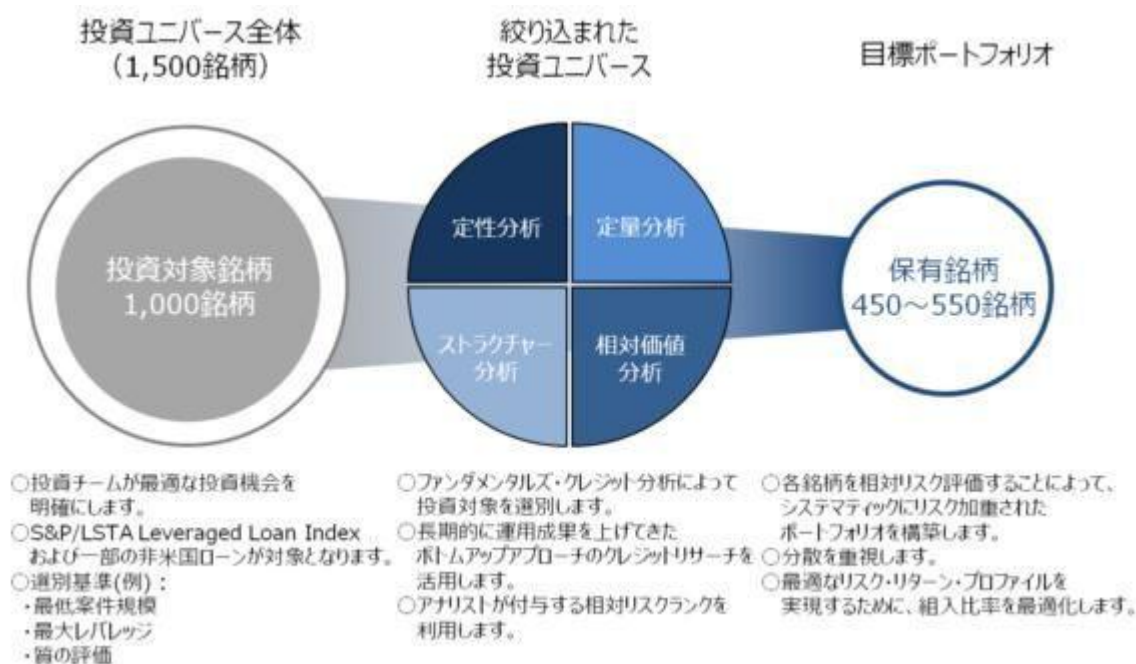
投資ユニバース全体
（1,500銘柄）

絞り込まれた
投資ユニバース

目標ポートフォリオ

投資対象銘柄
1,000銘柄

定性分析

定量分析

ストラクチャー
分析

相対価値
分析

保有銘柄
450～550銘柄

○投資チームが最適な投資機会を明確にします。
○S&P/LSTA Leveraged Loan Index および一部の非米国ローンが対象となります。
○選別基準(例)：
・最低案件規模
・最大レバレッジ
・質の評価

○ファンダメンタルズ・クレジット分析によって投資対象を選別します。
○長期的に運用成果を上げてきたボトムアップアプローチのクレジットリサーチを活用します。
○アナリストが付与する相対リスクランクを利用します。

○各銘柄を相対リスク評価することによって、システマティックにリスク加重されたポートフォリオを構築します。
○分散を重視します。
○最適なリスク・リターン・プロファイルを実現するために、組入比率を最適化します。